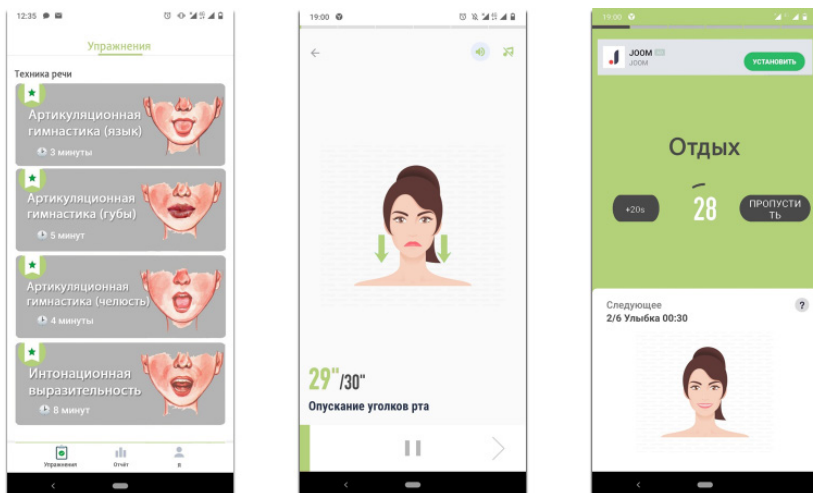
12:35

Упражнения

Техника речи

Артикуляционная гимнастика (язык)
3 минуты

Артикуляционная гимнастика (губы)
5 минут

Артикуляционная гимнастика (челюсть)
4 минуты

Интонационная выразительность
8 минут

Упражнения Отчёт Я

19:00

29"/30"

Опускание уголков рта

19:00

JOOM
JOOM
УСТАНОВИТЬ

Отдых

+20s

28

ПРОПУСТИТЬ

Следующее
2/6 Улыбка 00:30

?